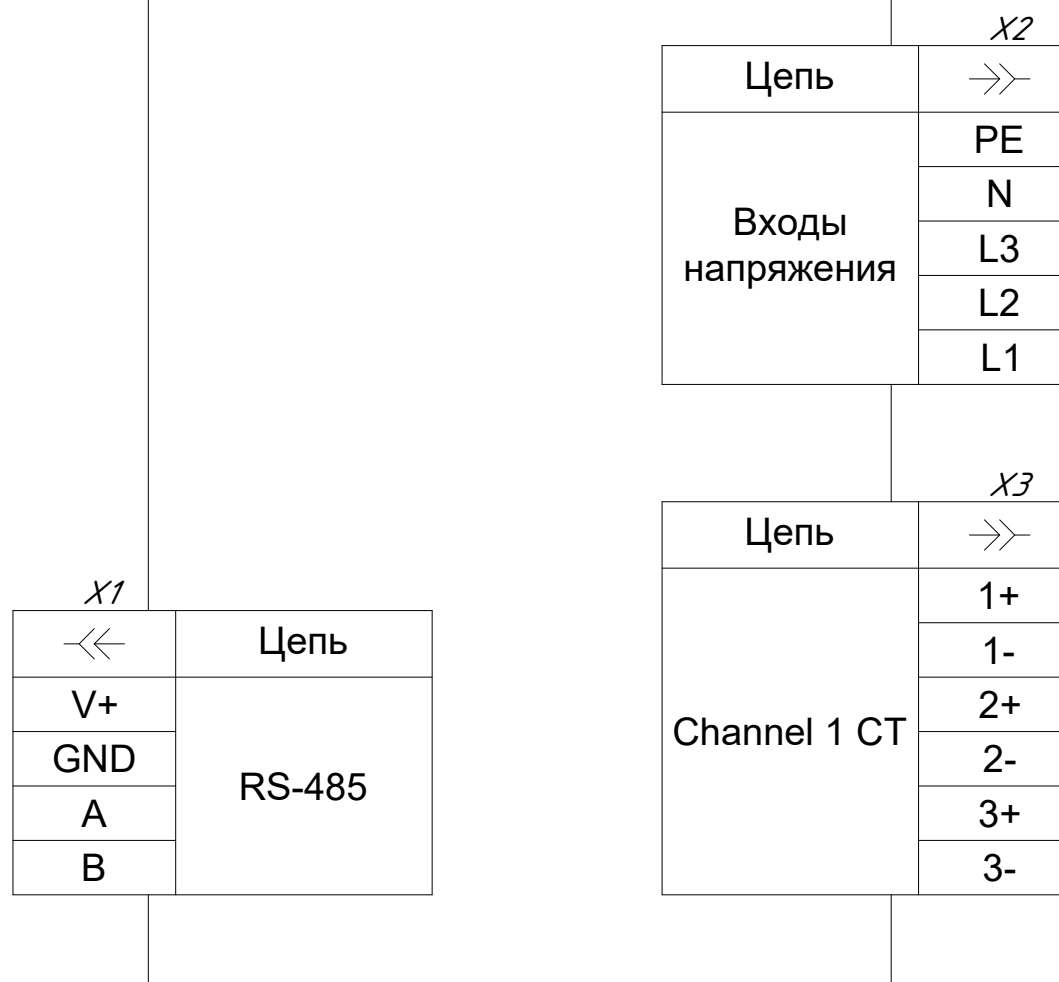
X2

| Цепь | $\rightarrow\!\succ$ |
|---|---|
| Входы напряжения | PE |
| | N |
| | L3 |
| | L2 |
| | L1 |

X3

| Цепь | $\rightarrow\!\succ$ |
|---|---|
| Channel 1 CT | 1+ |
| | 1- |
| | 2+ |
| | 2- |
| | 3+ |
| | 3- |

X1

| $\prec\!\leftarrow$ | Цепь |
|---|---|
| V+ | RS-485 |
| GND | |
| A | |
| B | |